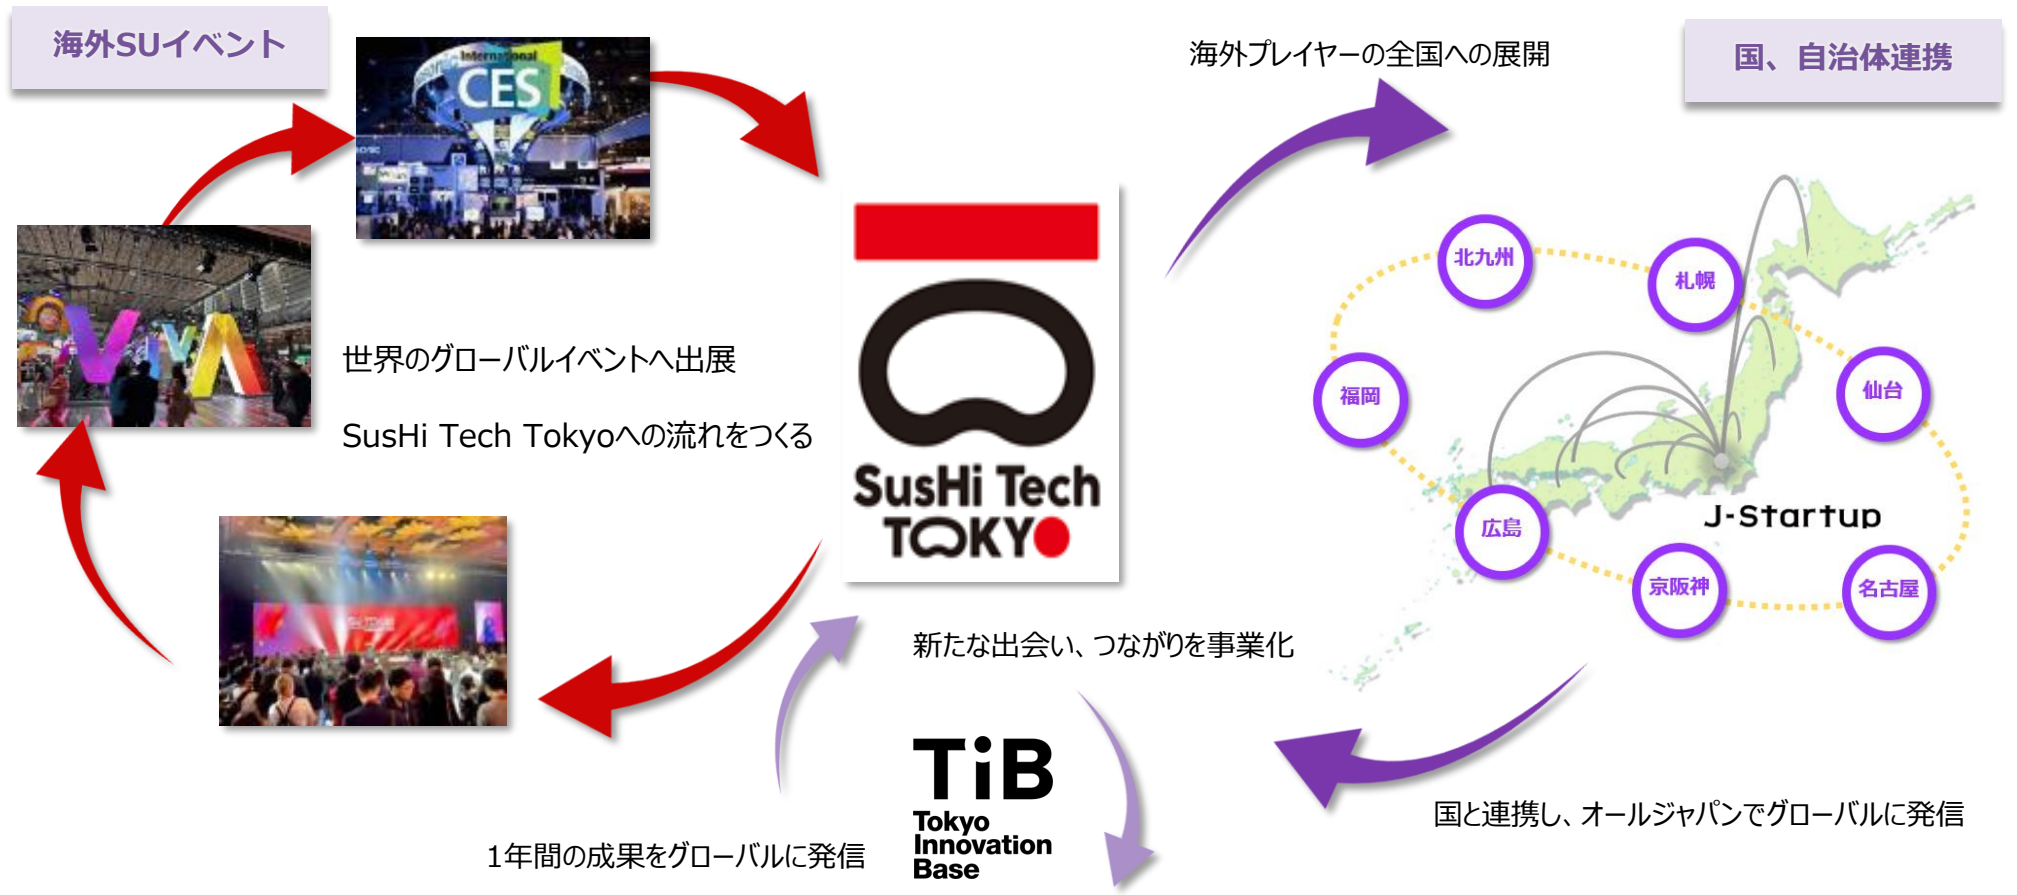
海外SUイベント

International CES

世界のグローバルイベントへ出展

SusHi Tech Tokyoへの流れをつくる

SusHi Tech TOKYO

海外プレイヤーの全国への展開

国、自治体連携

北九州

札幌

福岡

仙台

広島

京阪神

名古屋

J-Startup

新たな出会い、つながりを事業化

TiB Tokyo Innovation Base

1年間の成果をグローバルに発信

国と連携し、オールジャパンでグローバルに発信